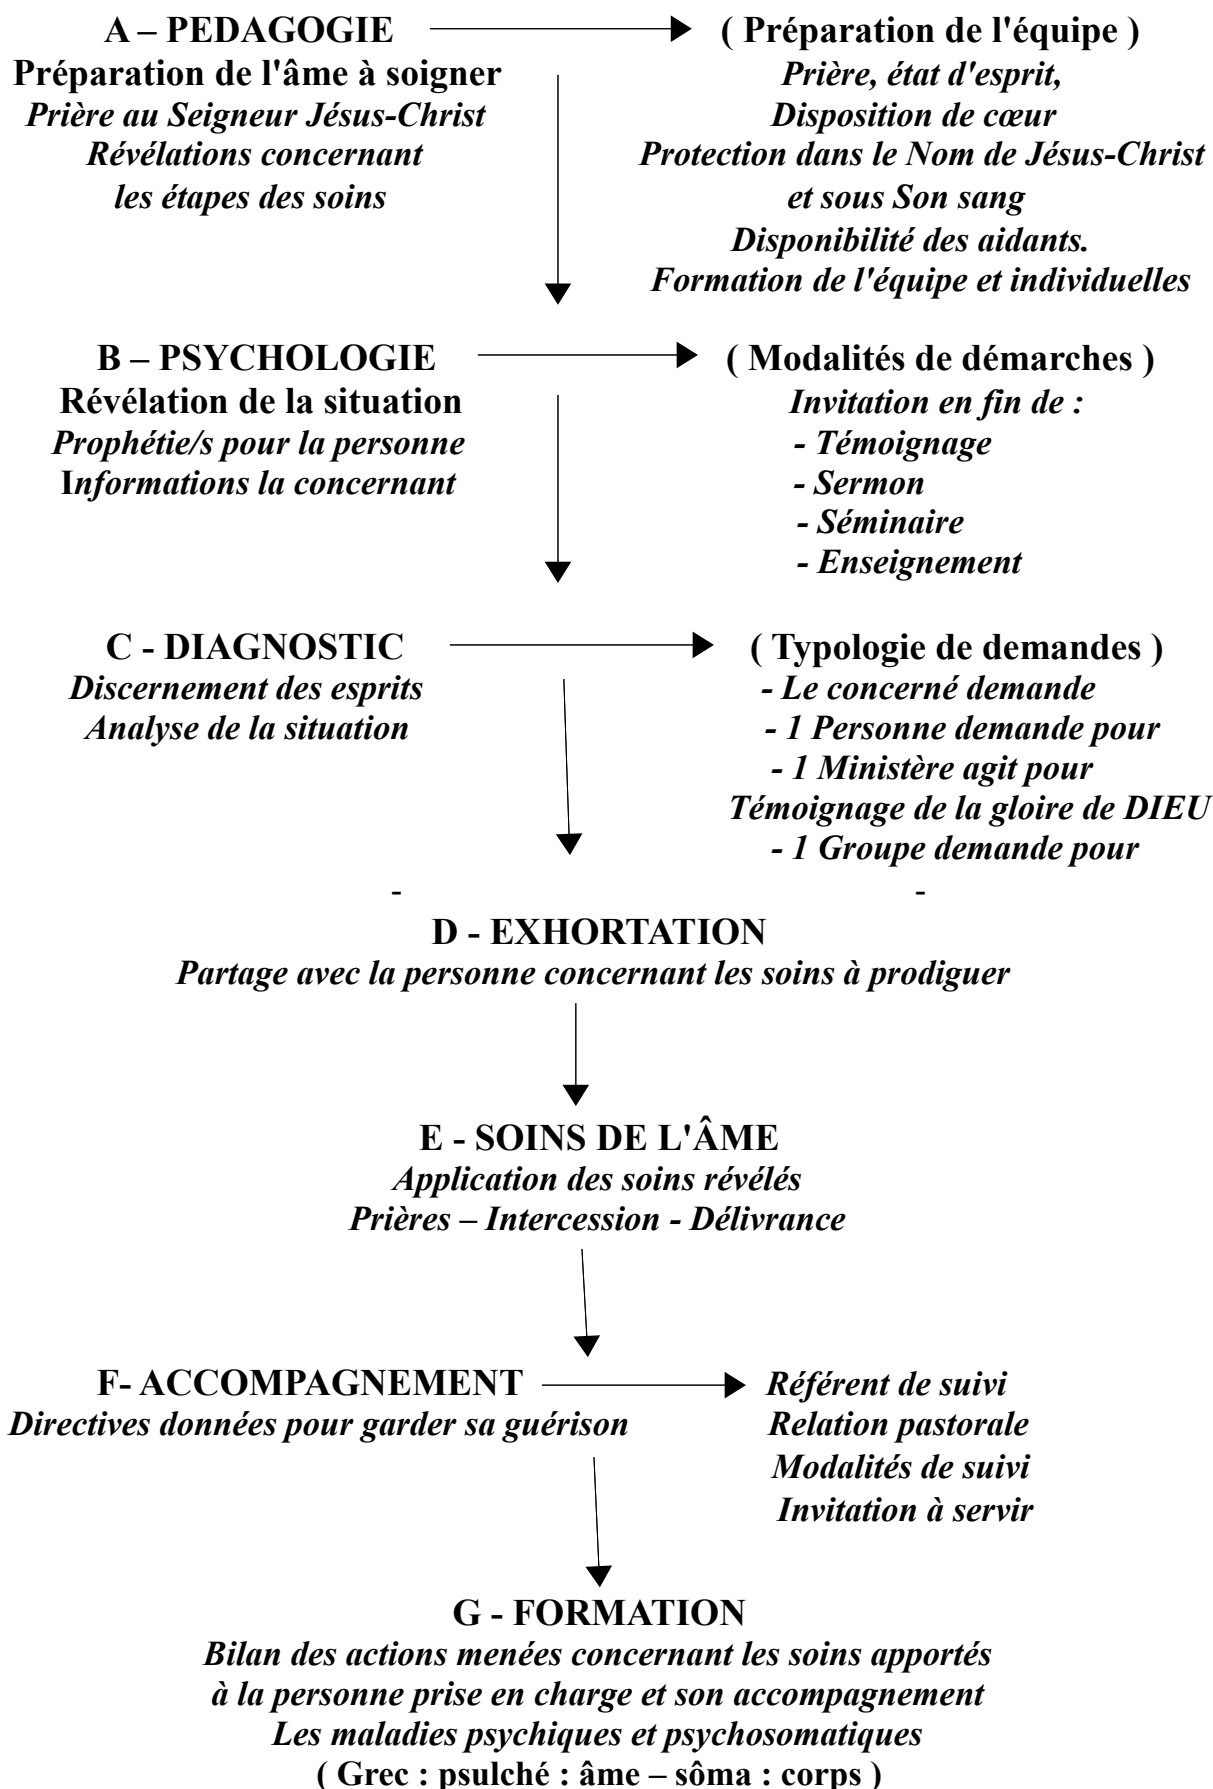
A – PEDAGOGIE
Préparation de l'âme à soigner
Prière au Seigneur Jésus-Christ
Révélations concernant les étapes des soins

( Préparation de l'équipe )
Prière, état d'esprit,
Disposition de cœur
Protection dans le Nom de Jésus-Christ et sous Son sang
Disponibilité des aidants.
Formation de l'équipe et individuelles

B – PSYCHOLOGIE
Révélation de la situation
Prophétie/s pour la personne
Informations la concernant

( Modalités de démarches )
Invitation en fin de :
- Témoignage
- Sermon
- Séminaire
- Enseignement

C - DIAGNOSTIC
Discernement des esprits
Analyse de la situation

( Typologie de demandes )
- Le concerné demande
- 1 Personne demande pour
- 1 Ministère agit pour
Témoignage de la gloire de DIEU
- 1 Groupe demande pour

-

-

D - EXHORTATION
Partage avec la personne concernant les soins à prodiguer

E - SOINS DE L'ÂME
Application des soins révélés
Prières – Intercession - Délivrance

F- ACCOMPAGNEMENT
Directives données pour garder sa guérison

Référent de suivi
Relation pastorale
Modalités de suivi
Invitation à servir

G - FORMATION
Bilan des actions menées concernant les soins apportés à la personne prise en charge et son accompagnement
Les maladies psychiques et psychosomatiques
( Grec : psulché : âme – sôma : corps )